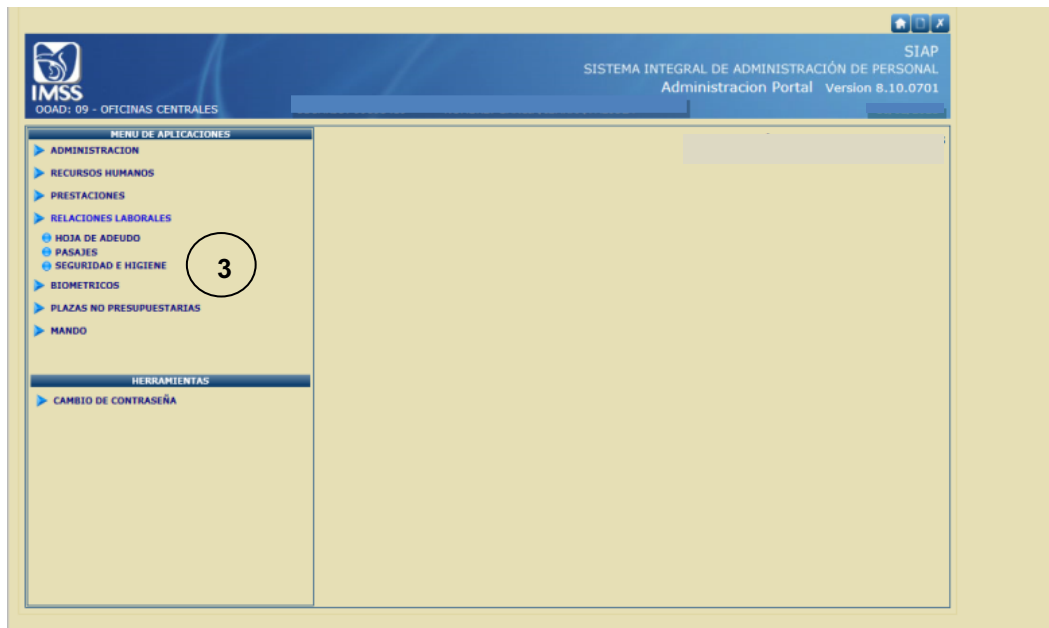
IMSS
OOAD: 09 - OFICINAS CENTRALES

SIAP
SISTEMA INTEGRAL DE ADMINISTRACIÓN DE PERSONAL
Administracion Portal Version 8.10.0701

MENU DE APLICACIONES
ADMINISTRACION
RECURSOS HUMANOS
PRESTACIONES
RELACIONES LABORALES
HOJA DE ADEUDO
PASAJES
SEGURIDAD E HIGIENE
BIOMETRICOS
PLAZAS NO PRESUPUESTARIAS
MANDO

3

HERRAMIENTAS
CAMBIO DE CONTRASEÑA